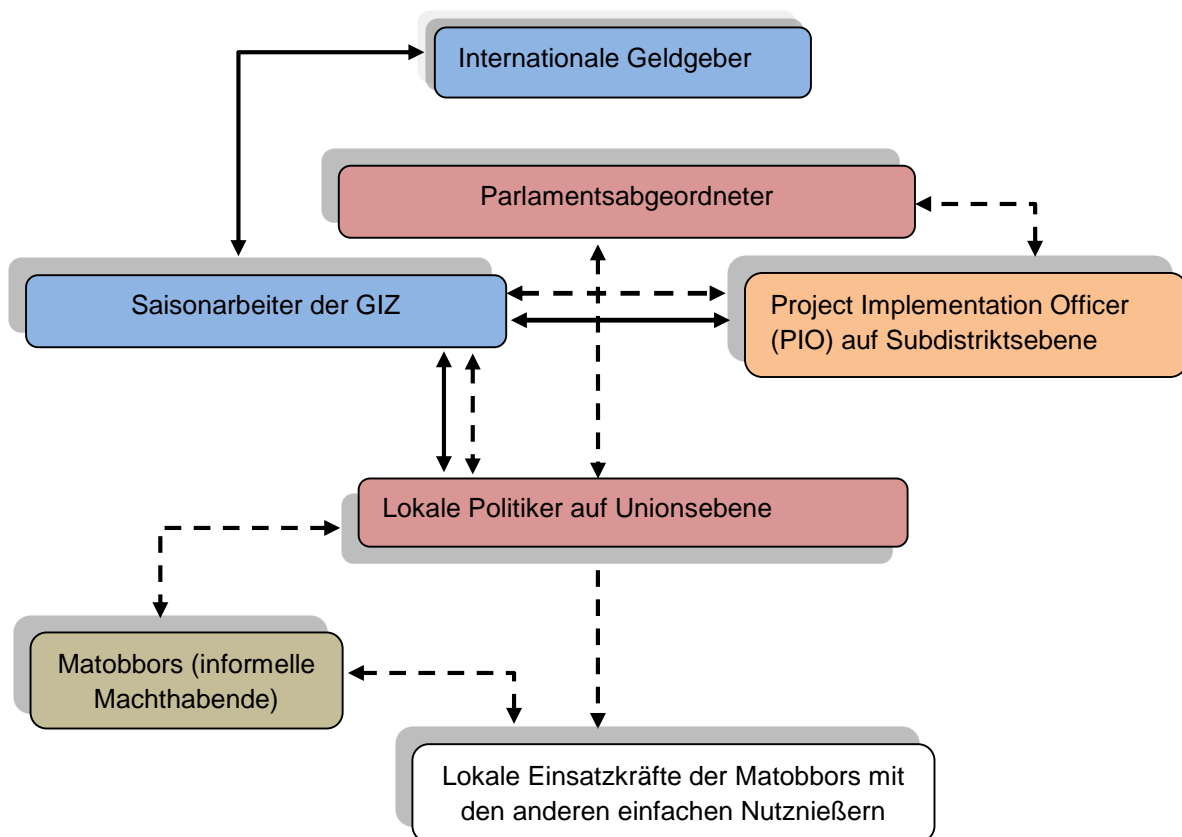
Internationale Geldgeber

Parlamentsabgeordneter

Saisonarbeiter der GIZ

Project Implementation Officer (PIO) auf Subdistriktsebene

Lokale Politiker auf Unionsebene

Matobbors (informelle Machthabende)

Lokale Einsatzkräfte der Matobbors mit den anderen einfachen Nutznießern